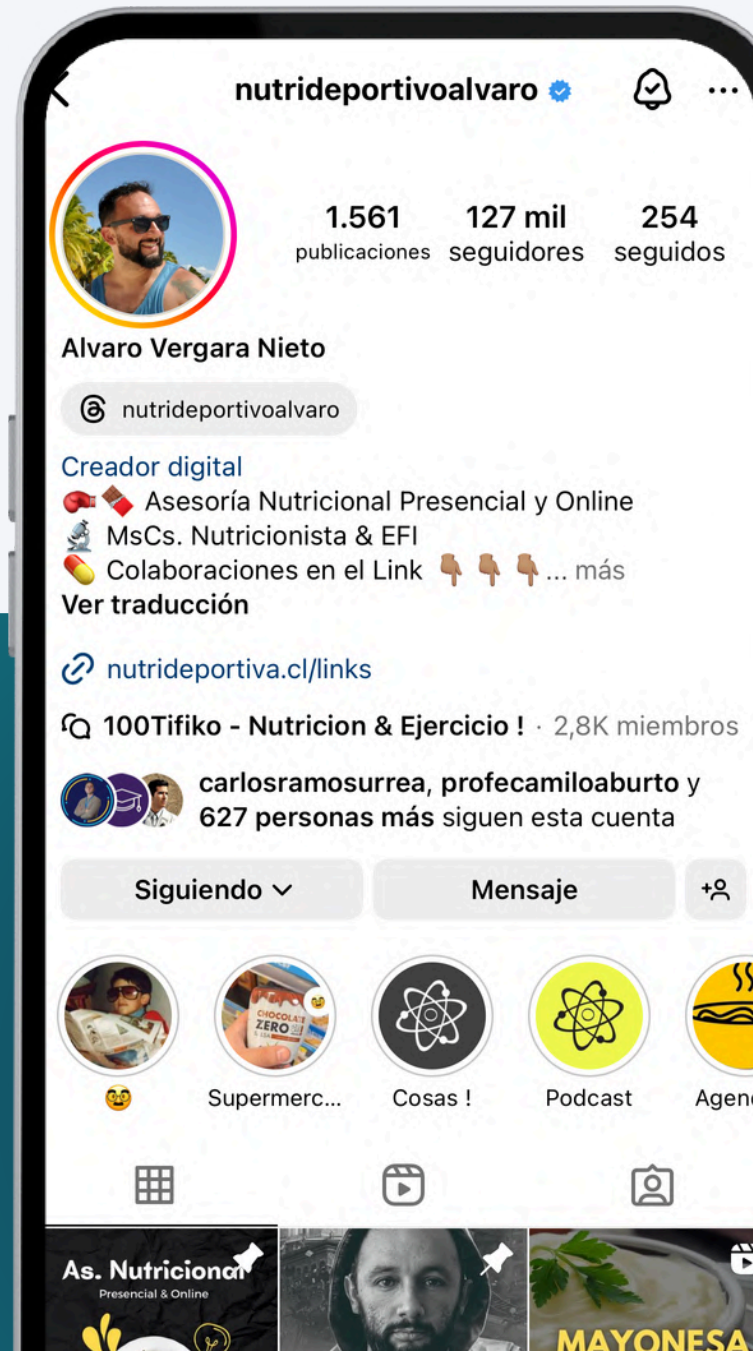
nutrideportivoalvaro

1.561 publicaciones

127 mil seguidores

254 seguidos

Alvaro Vergara Nieto

nutrideportivoalvaro

Creador digital
🥊🍫 Asesoría Nutricional Presencial y Online
🔬 MsCs. Nutricionista & EFI
💊 Colaboraciones en el Link 👇🏽👇🏽👇🏽... más
Ver traducción

nutrideportiva.cl/links

100Tifiko - Nutricion & Ejercicio ! · 2,8K miembros

carlosramosurrea, profecamiloaburto y 627 personas más siguen esta cuenta

Siguiendo

Mensaje

🤓

Supermerc...

Cosas !

Podcast

Agen

CHOCOLATE ZERO

As. Nutricional
Presencial & Online

MAYONESA